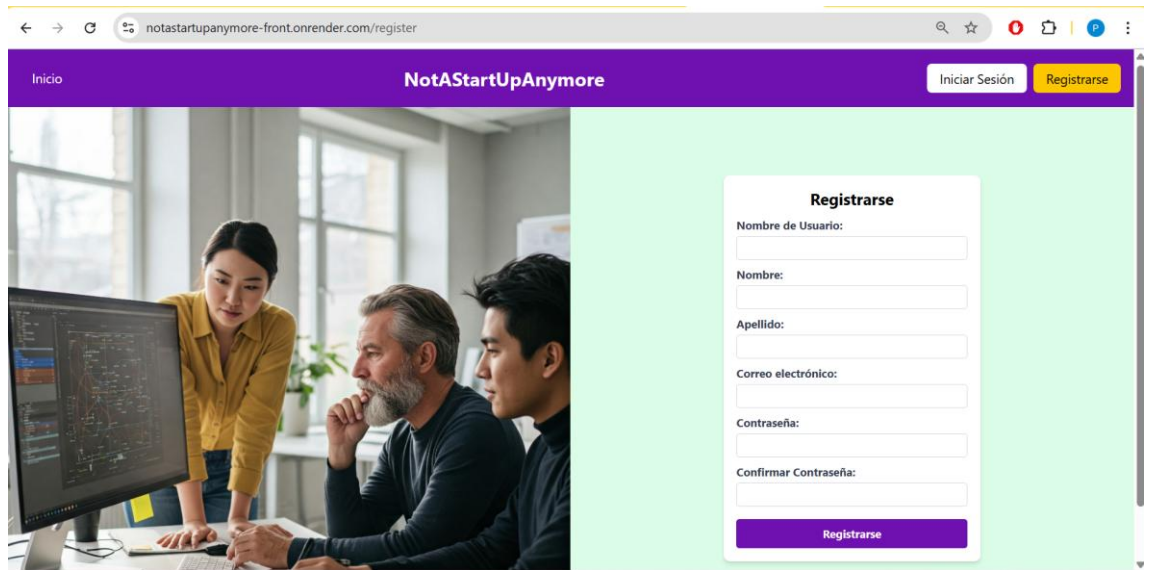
notastartupanymore-front.onrender.com/register

P

Inicio

NotAStartUpAnymore

Iniciar Sesión

Registrarse

Registrarse

Nombre de Usuario:

Nombre:

Apellido:

Correo electrónico:

Contraseña:

Confirmar Contraseña:

Registrarse